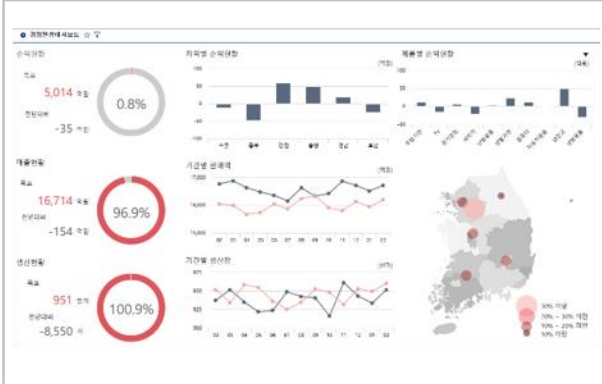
경영현황대시보드

손익현황

목표

5,014 억원

전월대비

-35 억원

0.8%

매출현황

목표

16,714 억원

전월대비

-154 억원

96.9%

생산현황

목표

951 천개

전월대비

-8,550 개

100.9%

지역별 손익현황

(억원)

100

50

0

-50

-100

수도

충북

강원

충남

경남

호남

기간별 생산량

기간별 매출액

(억원)

17,000

16,000

15,000

01 02 03 04 05 06 07 08 09 10 11 12 01 02

(천개)

960

940

920

900

01 02 03 04 05 06 07 08 09 10 11 12 01 02

제품별 손익현황

(억원)

100

50

0

-50

-100

90% 이상

70% ~ 90% 미만

50% ~ 70% 미만

50% 미만